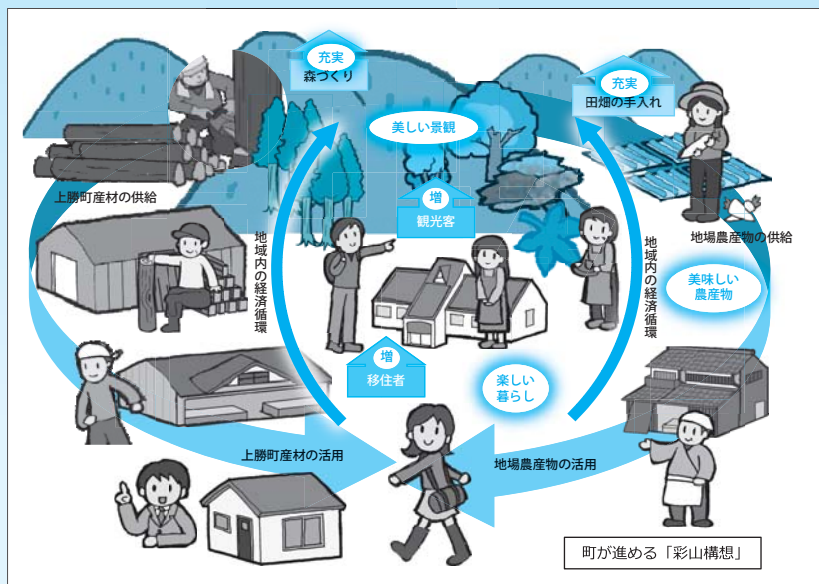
充実
森づくり

充実
田畑の手入れ

美しい景観

上勝町産材の供給

増
観光客

地域内の経済循環

地域内の経済循環

地場農産物の供給

美味しい農産物

増
移住者

楽しい暮らし

上勝町産材の活用

地場農産物の活用

町が進める「彩山構想」